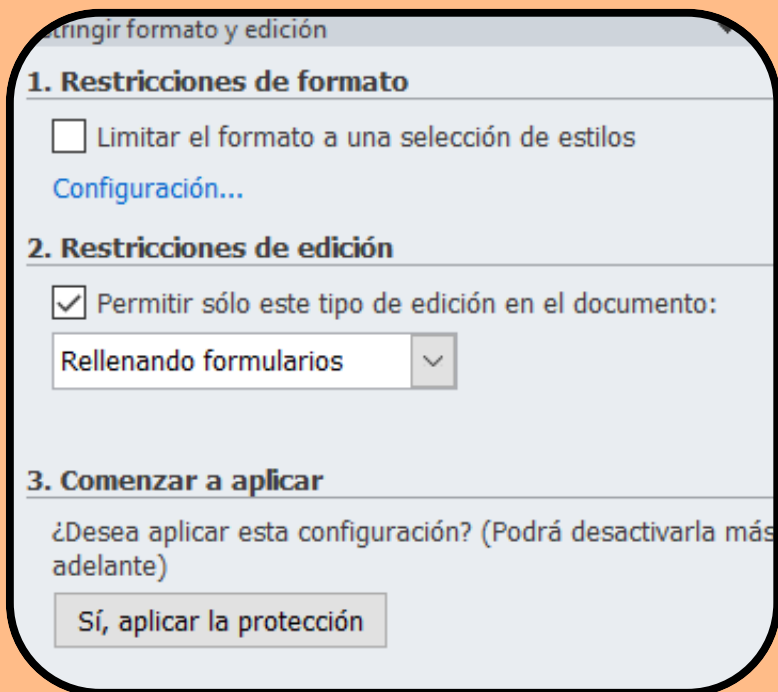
stringir formato y edición

1. Restricciones de formato

Limitar el formato a una selección de estilos

Configuración...

2. Restricciones de edición

Permitir sólo este tipo de edición en el documento:

Rellenando formularios

3. Comenzar a aplicar

¿Desea aplicar esta configuración? (Podrá desactivarla más adelante)

Sí, aplicar la protección